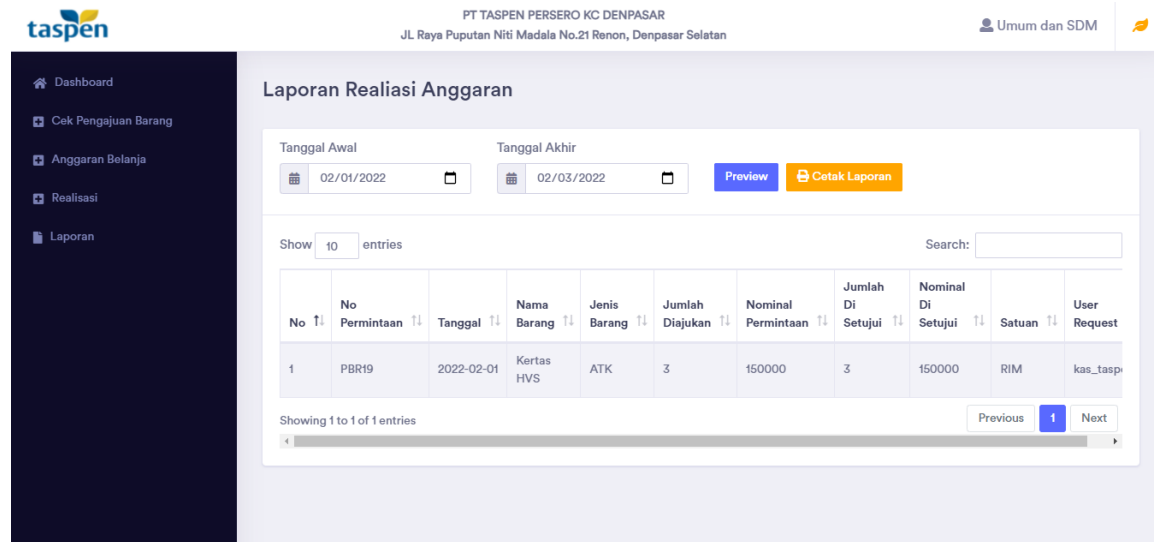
taspen

PT TASPEN PERSERO KC DENPASAR
JL Raya Puputan Niti Madala No.21 Renon, Denpasar Selatan

Umum dan SDM

Dashboard
Cek Pengajuan Barang
Anggaran Belanja
Realisasi
Laporan

Laporan Realiasi Anggaran

Tanggal Awal
02/01/2022

Tanggal Akhir
02/03/2022

Preview
Cetak Laporan

Show 10 entries

Search:

| No | No Permintaan | Tanggal | Nama Barang | Jenis Barang | Jumlah Diajukan | Nominal Permintaan | Jumlah Di Setujui | Nominal Di Setujui | Satuan | User Request |
|---|---|---|---|---|---|---|---|---|---|---|
| 1 | PBR19 | 2022-02-01 | Kertas HVS | ATK | 3 | 150000 | 3 | 150000 | RIM | kas_tasp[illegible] |

Showing 1 to 1 of 1 entries

Previous 1 Next